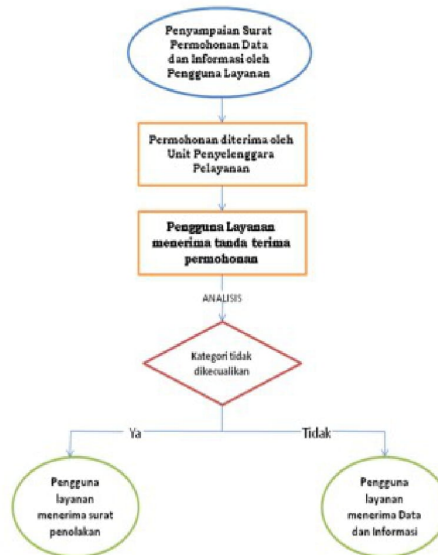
Penyampaian Surat Permohonan Data dan Informasi oleh Pengguna Layanan

Permohonan diterima oleh Unit Penyelenggara Pelayanan

Pengguna Layanan menerima tanda terima permohonan

ANALISIS

Kategori tidak dikecualikan

Ya

Tidak

Pengguna layanan menerima surat penolakan

Pengguna layanan menerima Data dan Informasi